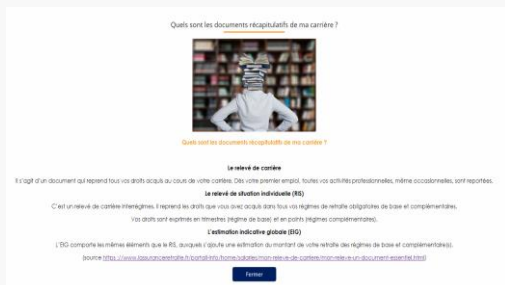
Quels sont les documents récapitulatifs de ma carrière ?

Quels sont les documents récapitulatifs de ma carrière ?

Le relevé de carrière

Il s'agit d'un document qui reprend tous vos droits acquis au cours de votre carrière. Dès votre premier emploi, toutes vos activités professionnelles, même occasionnelles, sont reportées.

Le relevé de situation individuelle (RIS)

C'est un relevé de carrière interrégimes. Il reprend les droits que vous avez acquis dans tous vos régimes de retraite obligatoires de base et complémentaires.

Vos droits sont exprimés en trimestres (régime de base) et en points (régimes complémentaires).

L'estimation indicative globale (EIG)

L'EIG comporte les mêmes éléments que le RIS, auxquels s'ajoute une estimation du montant de votre retraite des régimes de base et complémentaire(s).

(source https://www.lassuranceretraite.fr/portail-info/home/salaries/mon-releve-de-carriere/mon-releve-un-document-essentiel.html)

Fermer